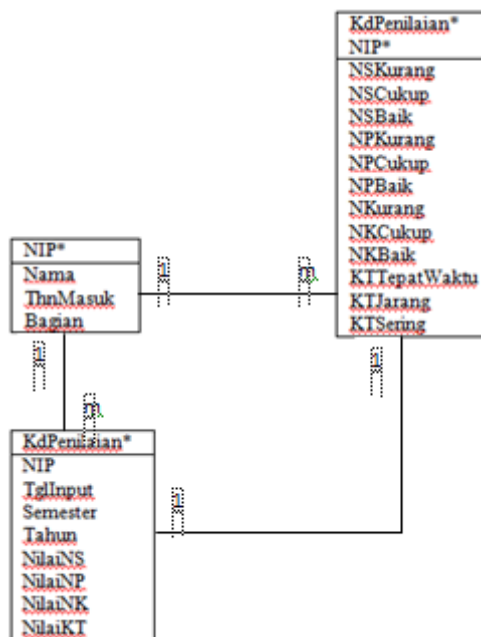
KdPenilaian*
NIP*
NSKurang
NSCukup
NSBaik
NPKurang
NPCukup
NPBaik
NKurang
NKCukup
NKBaik
KTTepatWaktu
KTJarang
KTSering

NIP*
Nama
ThnMasuk
Bagian

1
m
1
1
m
1

KdPenilaian*
NIP
TglInput
Semester
Tahun
NilaiNS
NilaiNP
NilaiNK
NilaiKT